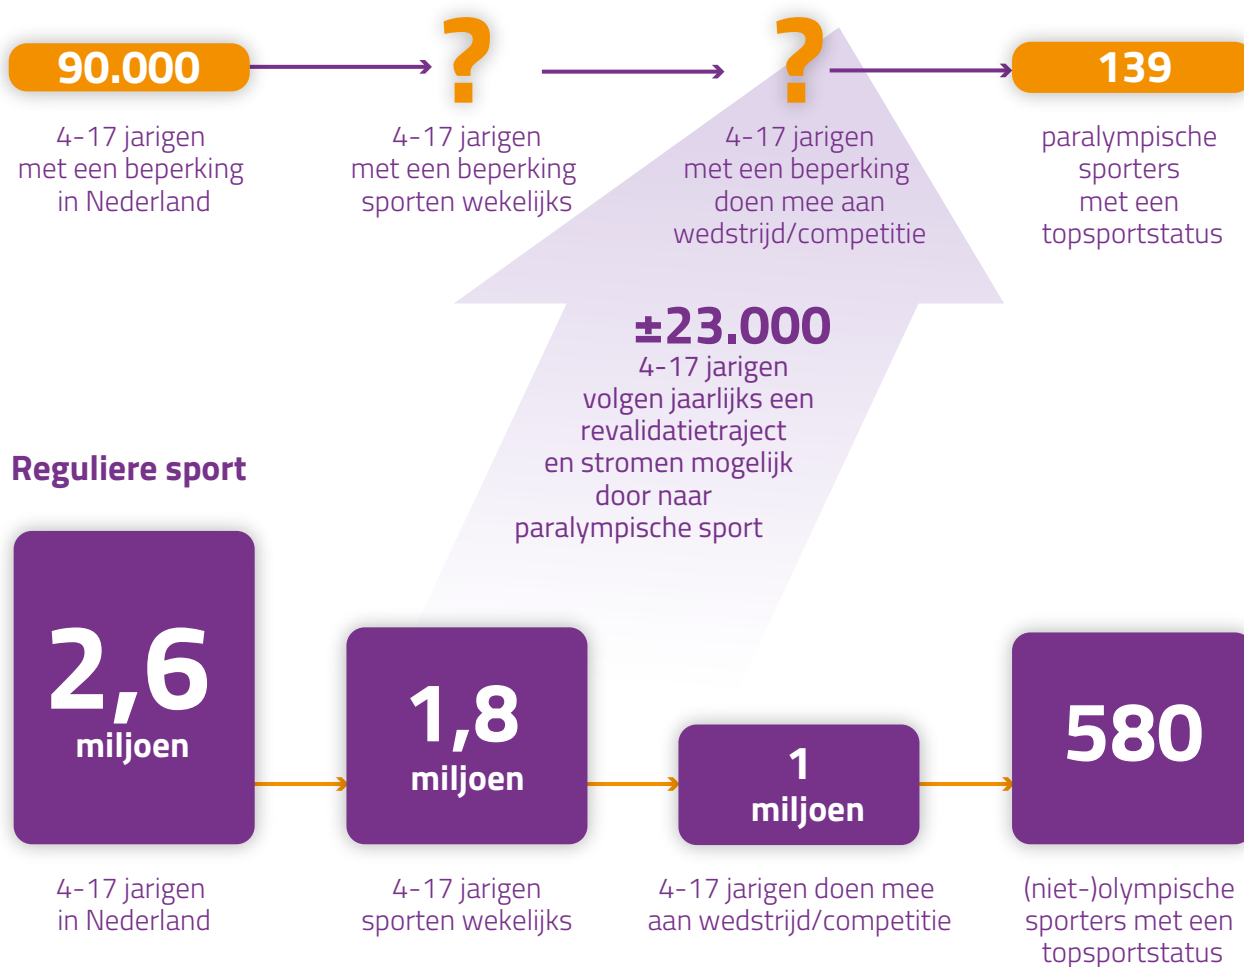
90.000

4-17 jarigen met een beperking in Nederland

?

4-17 jarigen met een beperking sporten wekelijks

?

4-17 jarigen met een beperking doen mee aan wedstrijd/competitie

139

paralympische sporters met een topsportstatus

±23.000
4-17 jarigen volgen jaarlijks een revalidatietraject en stromen mogelijk door naar paralympische sport

Reguliere sport

2,6 miljoen

4-17 jarigen in Nederland

1,8 miljoen

4-17 jarigen sporten wekelijks

1 miljoen

4-17 jarigen doen mee aan wedstrijd/competitie

580

(niet-)olympische sporters met een topsportstatus